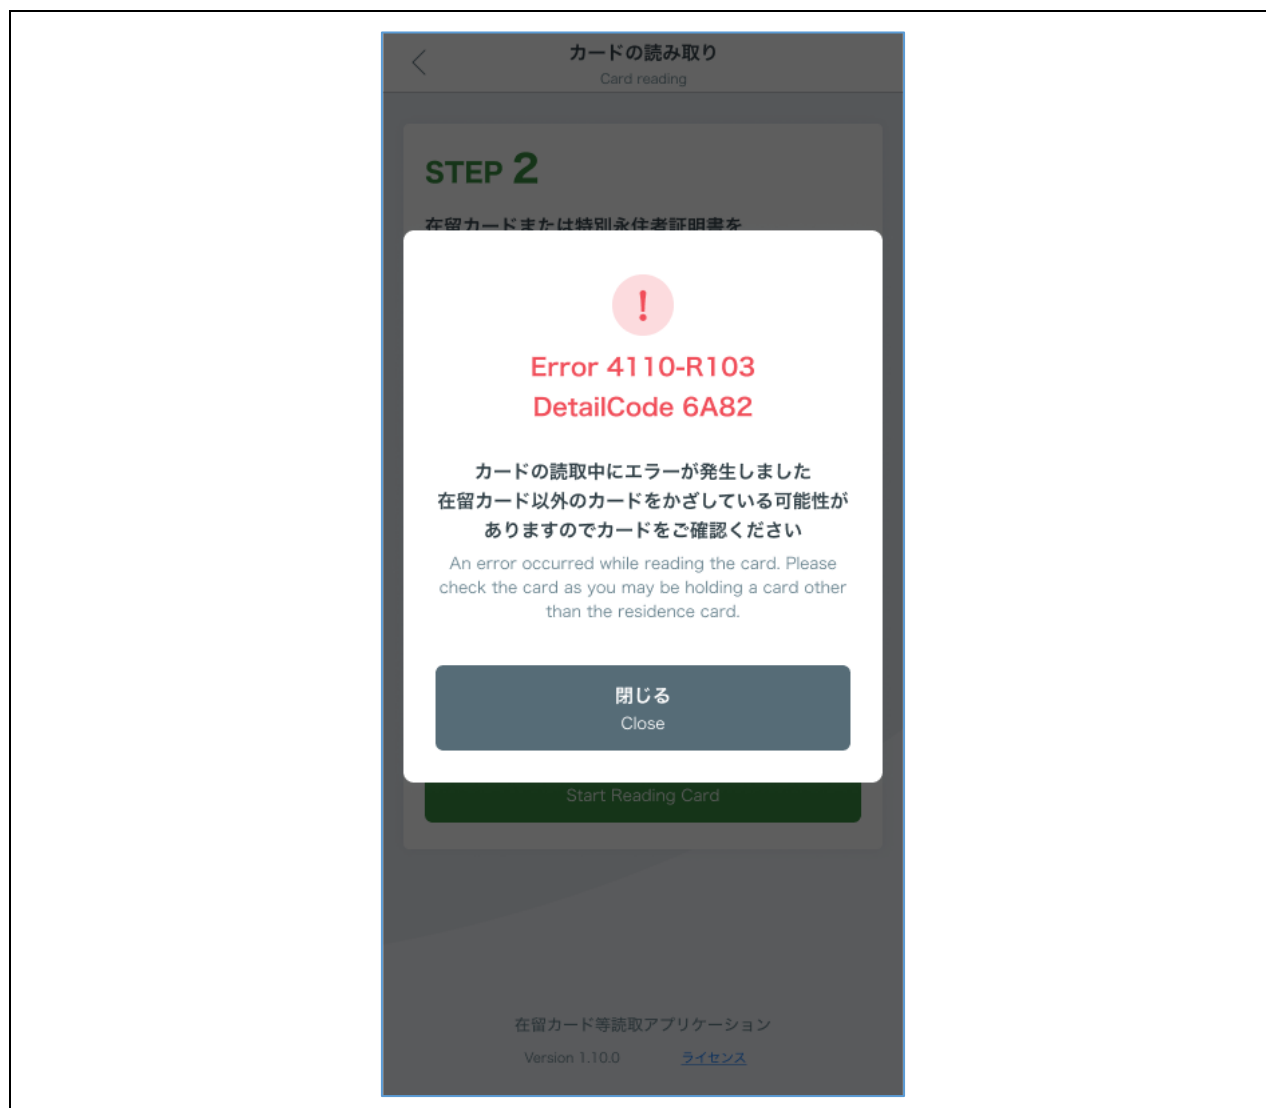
カードの読み取り
Card reading

STEP 2

在留カードまたは特別永住者証明書を

!

Error 4110-R103
DetailCode 6A82

カードの読取中にエラーが発生しました
在留カード以外のカードをかざしている可能性がありますのでカードをご確認ください

An error occurred while reading the card. Please check the card as you may be holding a card other than the residence card.

閉じる
Close

Start Reading Card

在留カード等読取アプリケーション

Version 1.10.0 ライセンス